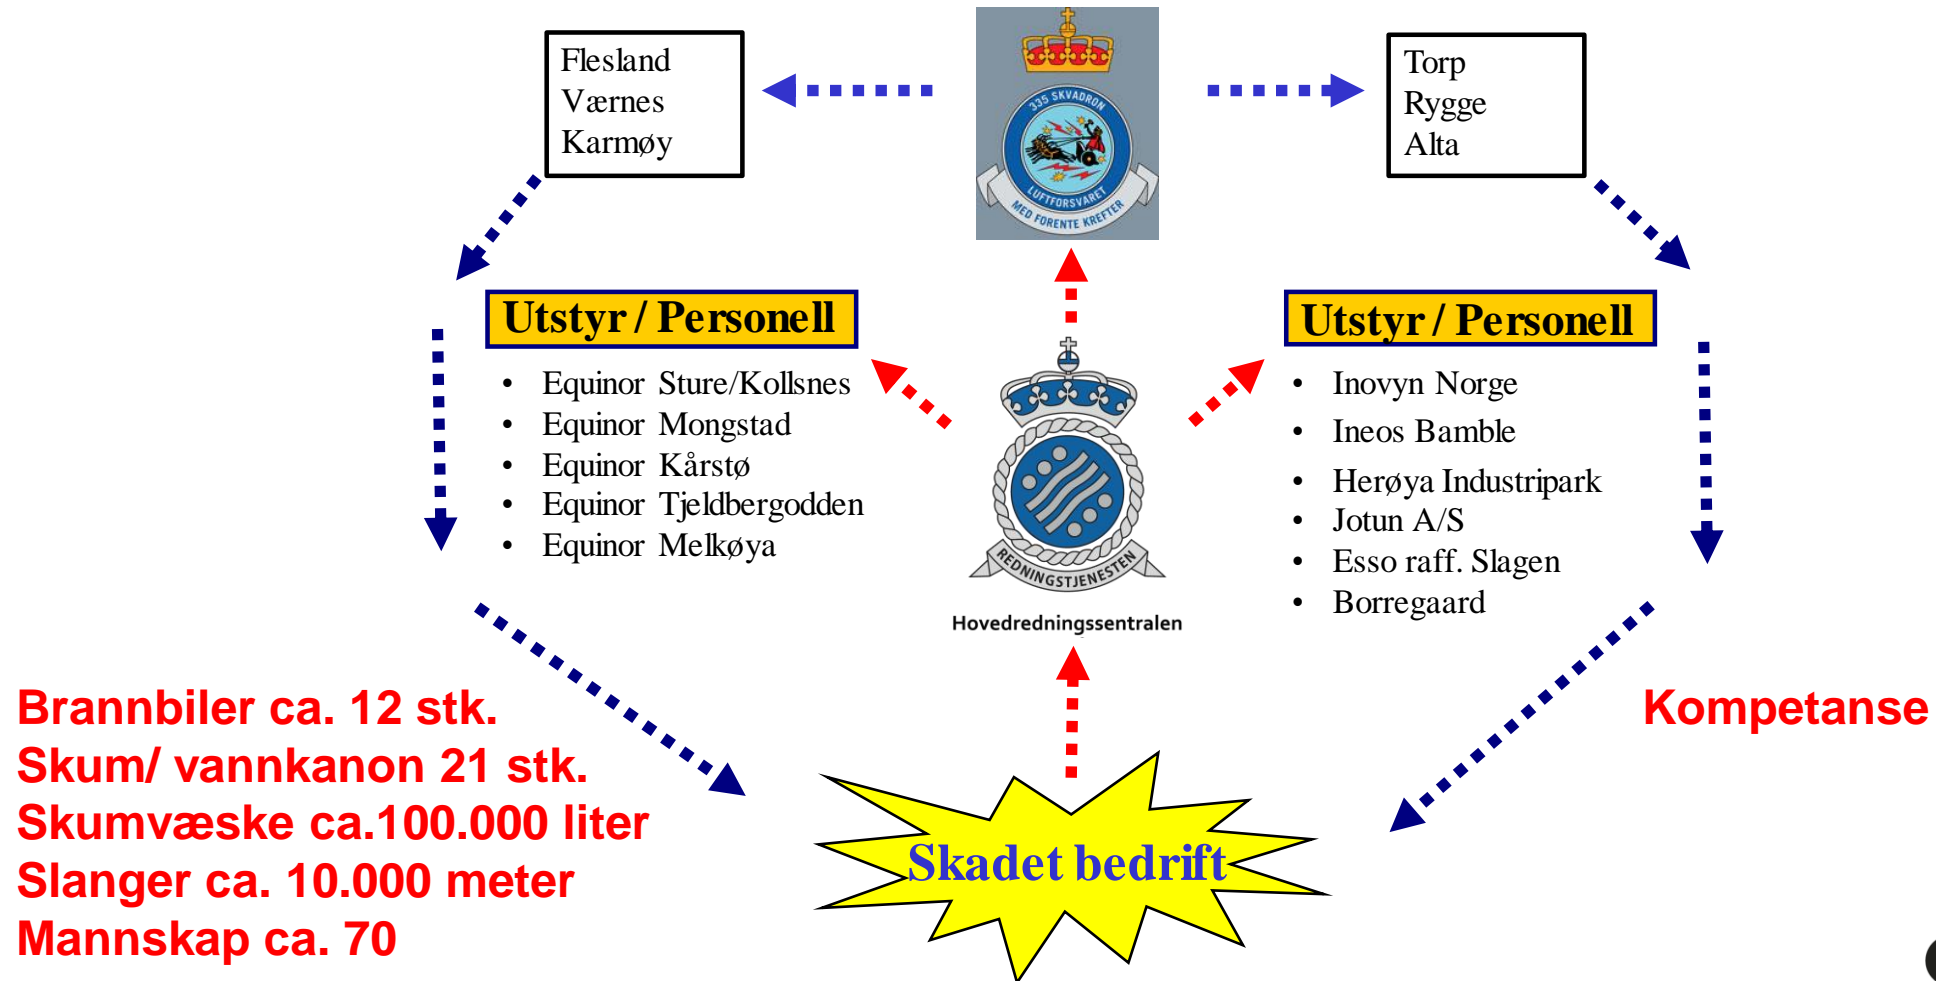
Flesland
Værnes
Karmøy

335 SKVADRON
LUFTFORSVARET
MED FORENTE KREFTER

Torp
Rygge
Alta

Utstyr / Personell

- Equinor Sture/Kollsnes
- Equinor Mongstad
- Equinor Kårstø
- Equinor Tjeldbergodden
- Equinor Melkøya

REDNINGSTJENESTEN
Hovedredningssentralen

Utstyr / Personell

- Inovyn Norge
- Ineos Bamble
- Herøya Industripark
- Jotun A/S
- Esso raff. Slagen
- Borregaard

Brannbiler ca. 12 stk.
Skum/ vannkanon 21 stk.
Skumvæske ca.100.000 liter
Slanger ca. 10.000 meter
Mannskap ca. 70

Kompetanse

Skadet bedrift